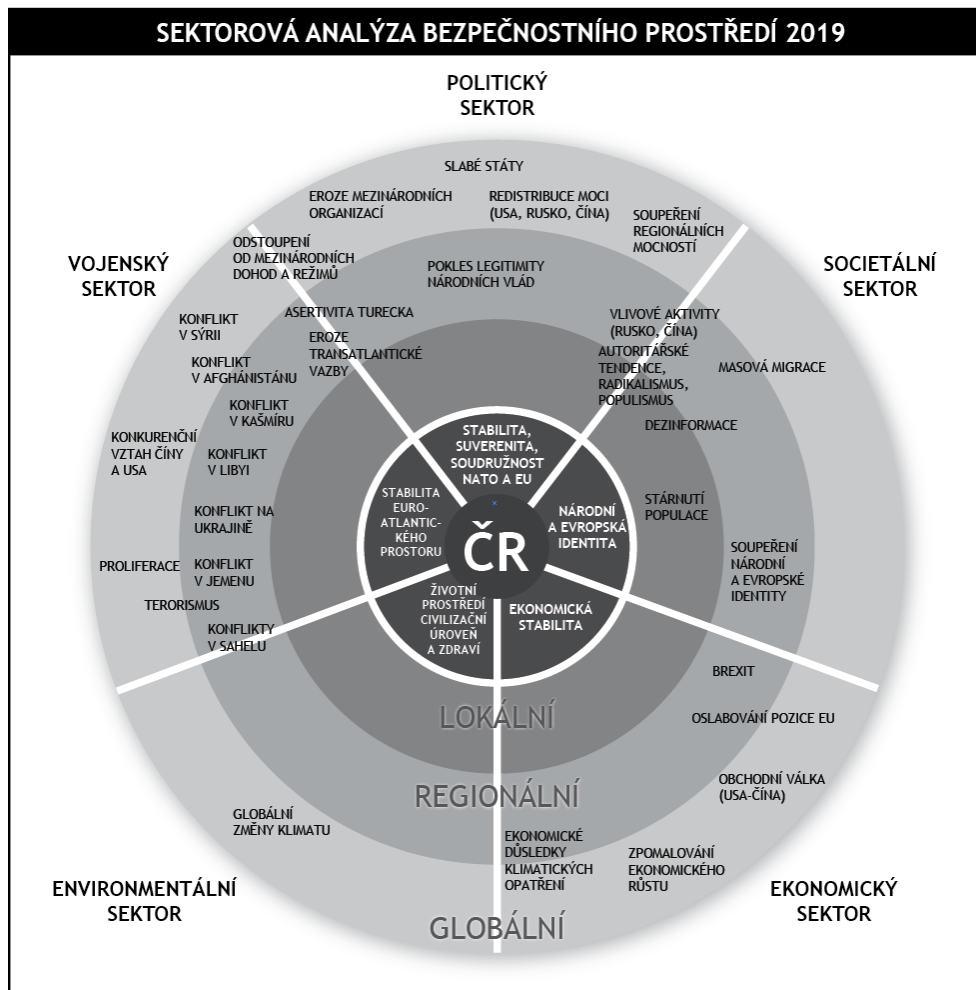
SEKTOROVÁ ANALÝZA BEZPEČNOSTNÍHO PROSTŘEDÍ 2019

POLITICKÝ SEKTOR

SLABÉ STÁTY

EROZE MEZINÁRODNÍCH ORGANIZACÍ

REDISTRIBUCE MOCI (USA, RUSKO, ČÍNA)

SOUPEŘENÍ REGIONÁLNÍCH MOCNOSTÍ

ODSTOUPENÍ OD MEZINÁRODNÍCH DOHOD A REŽIMŮ

POKLES LEGITIMITY NÁRODNÍCH VLÁD

VOJENSKÝ SEKTOR

SOCIETÁLNÍ SEKTOR

ASERTIVITA TURECKA

EROZE TRANSATLANTICKÉ VAZBY

VLIVOVÉ AKTIVITY (RUSKO, ČÍNA)

AUTORITÁŘSKÉ TENDENCE, RADIKALISMUS, POPULISMUS

MASOVÁ MIGRACE

KONFLIKT V SÝRII

KONFLIKT V AFGHÁNISTÁNU

KONFLIKT V KAŠMÍRU

DEZINFORMACE

KONKURENČNÍ VZTAH ČÍNY A USA

KONFLIKT V LIBYI

STABILITA, SUVERENITA, SOUDRUŽNOST NATO A EU

STABILITA EURO-ATLANTIC-KÉHO PROSTORU

NÁRODNÍ A EVROPSKÁ IDENTITA

STÁRNUTÍ POPULACE

KONFLIKT NA UKRAJINĚ

ČR

SOUPEŘENÍ NÁRODNÍ A EVROPSKÉ IDENTITY

PROLIFERACE

KONFLIKT V JEMENU

ŽIVOTNÍ PROSTŘEDÍ CIVILIZAČNÍ ÚROVEŇ A ZDRAVÍ

EKONOMICKÁ STABILITA

TERORISMUS

KONFLIKTY V SAHELU

BREXIT

LOKÁLNÍ

OSLABOVÁNÍ POZICE EU

REGIONÁLNÍ

OBCHODNÍ VÁLKA (USA-ČÍNA)

GLOBÁLNÍ ZMĚNY KLIMATU

EKONOMICKÉ DŮSLEDKY KLIMATICKÝCH OPATŘENÍ

ZPOMALOVÁNÍ EKONOMICKÉHO RŮSTU

ENVIRONMENTÁLNÍ SEKTOR

EKONOMICKÝ SEKTOR

GLOBÁLNÍ